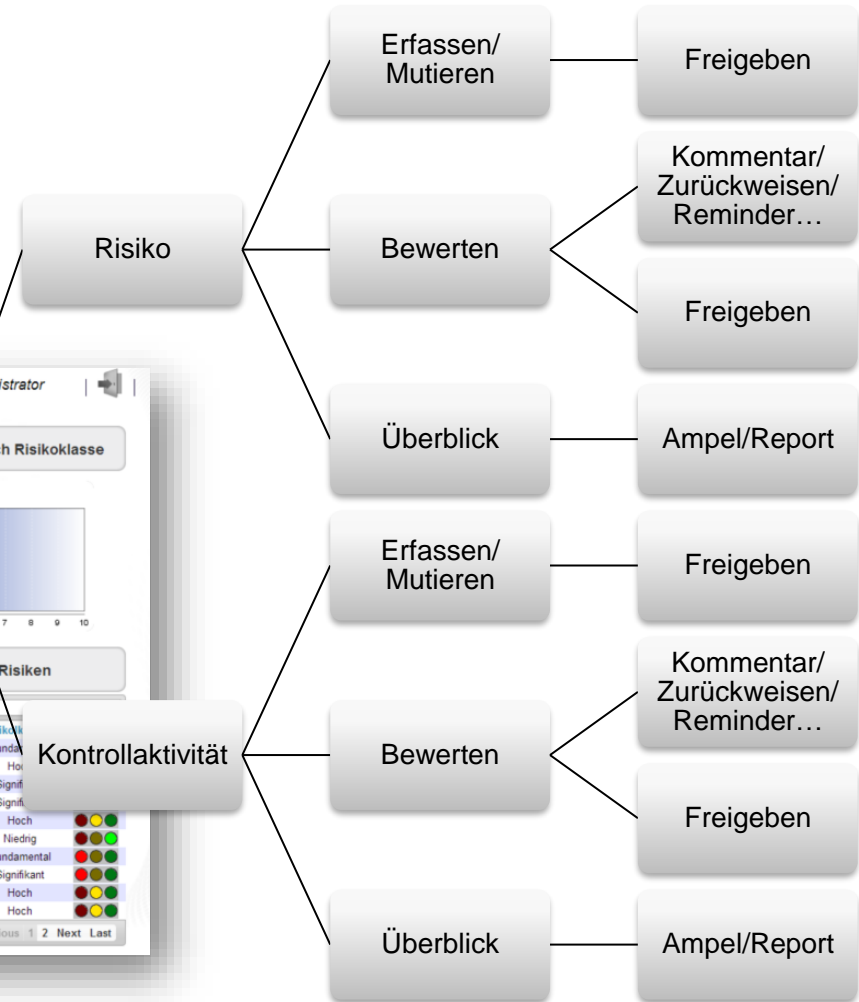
Erfassen/ Mutieren

Freigeben

Kommentar/ Zurückweisen/ Reminder…

Risiko

Bewerten

Freigeben

istrator

h Risikoklasse

Überblick

Ampel/Report

7 8 9 10

Erfassen/ Mutieren

Freigeben

Risiken

Kommentar/ Zurückweisen/ Reminder…

Kontrollaktivität

Bewerten

Hoch

Niedrig

ndamental

Signifikant

Hoch

Hoch

Freigeben

ous 1 2 Next Last

Überblick

Ampel/Report